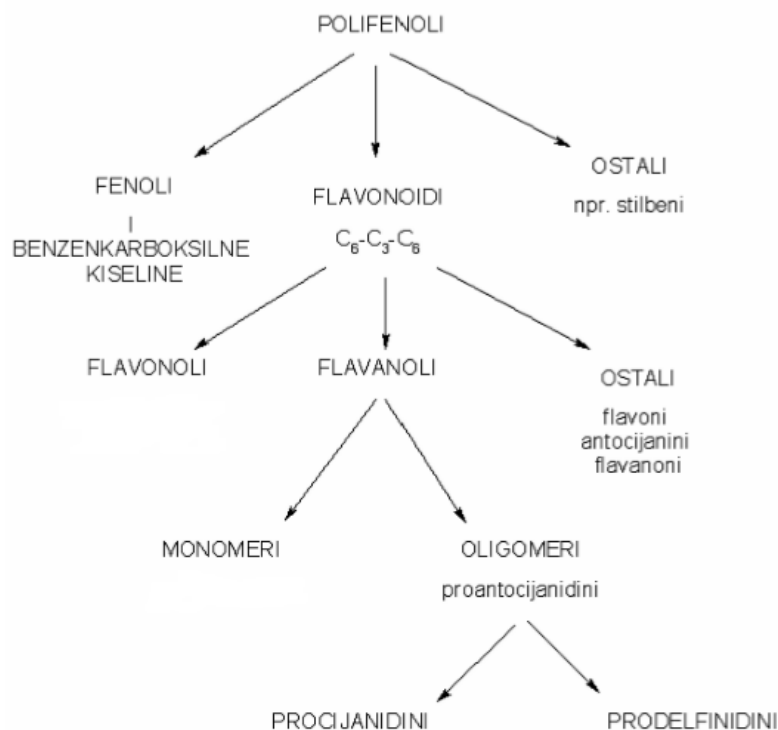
POLIFENOLI

FENOLI
I
BENZENKARBOKSILNE
KISELINE

FLAVONOIDI
$C_6$-$C_3$-$C_6$

OSTALI
npr. stilbeni

FLAVONOLI

FLAVANOLI

OSTALI
flavoni
antocijanini
flavanoni

MONOMERI

OLIGOMERI
proantocijanidini

PROCIJANIDINI

PRODELFINIDINI